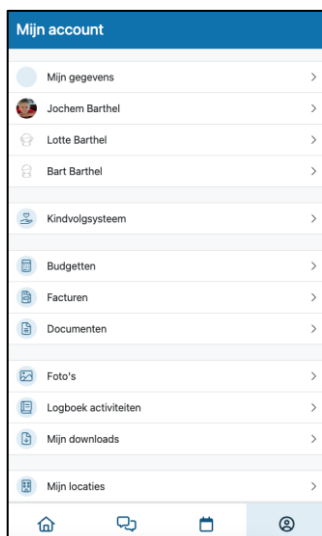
Mijn account

Mijn gegevens >
Jochem Barthel >
Lotte Barthel >
Bart Barthel >

Kindvolgsysteem >

Budgetten >
Facturen >
Documenten >

Foto's >
Logboek activiteiten >
Mijn downloads >

Mijn locaties >